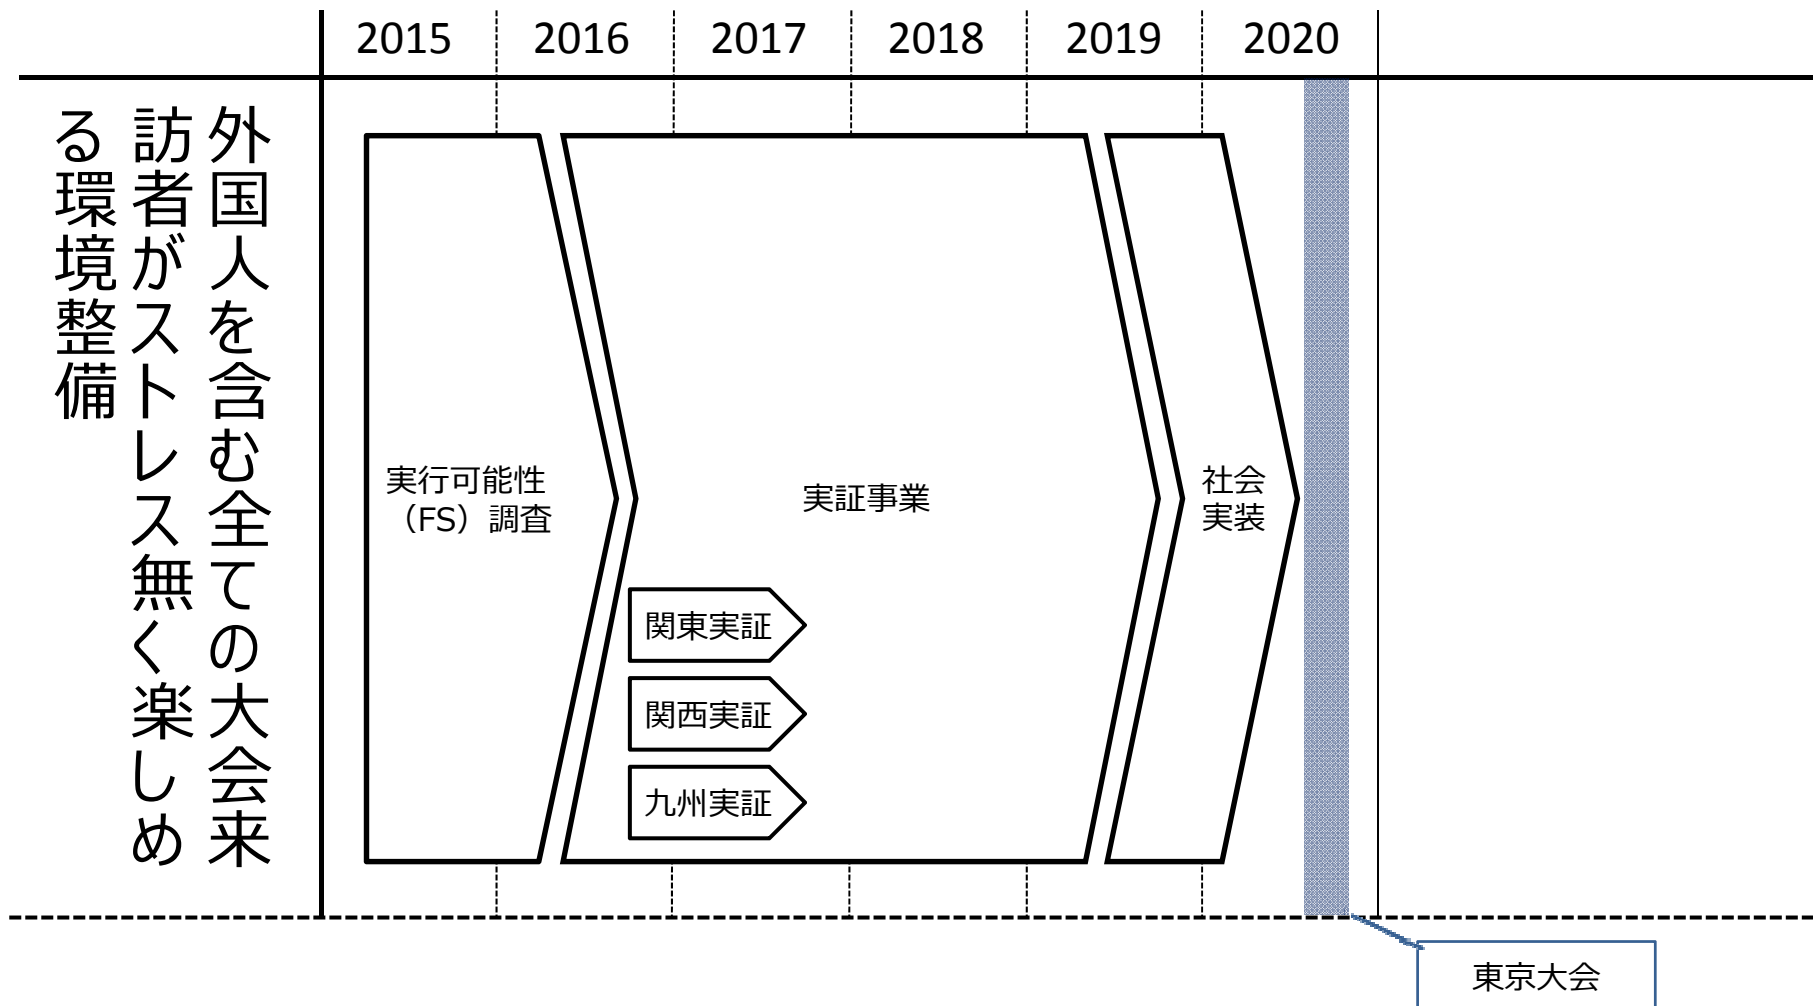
| 2015 | 2016 | 2017 | 2018 | 2019 | 2020 |
|---|---|---|---|---|---|

外国人を含む全ての大会来訪者がストレス無く楽しめる環境整備

実行可能性（FS）調査

実証事業

関東実証

関西実証

九州実証

社会実装

東京大会